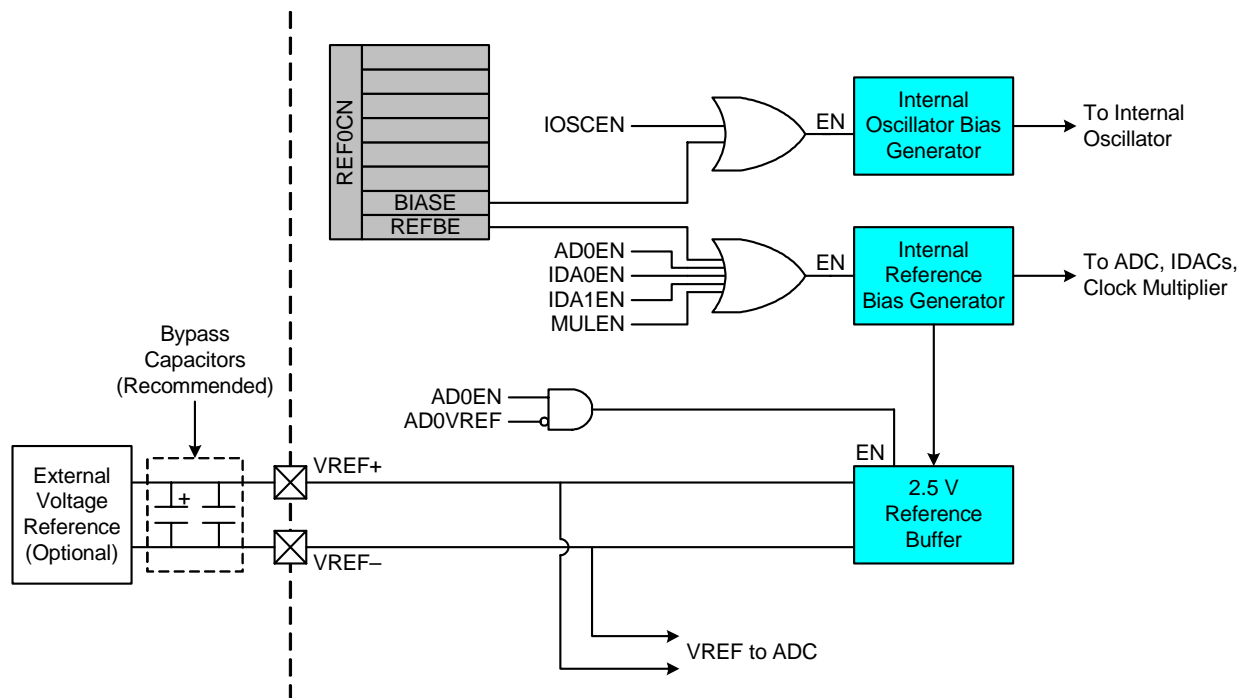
REF0CN
BIASE
REFBE
IOSCEN
EN
Internal Oscillator Bias Generator
To Internal Oscillator
AD0EN
IDA0EN
IDA1EN
MULEN
EN
Internal Reference Bias Generator
To ADC, IDACs, Clock Multiplier
Bypass Capacitors (Recommended)
AD0EN
AD0VREF
EN
External Voltage Reference (Optional)
+
VREF+
VREF–
2.5 V Reference Buffer
VREF to ADC